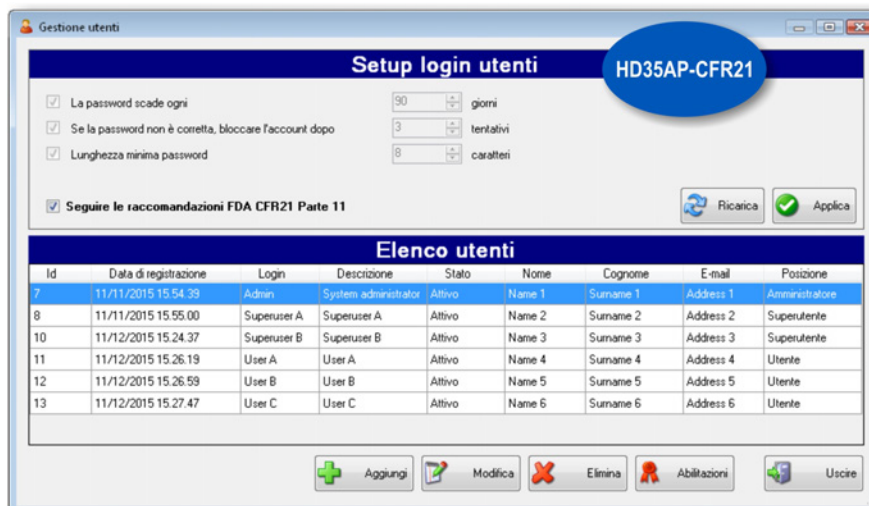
Gestione utenti

Setup login utenti

HD35AP-CFR21

La password scade ogni 90 giorni

Se la password non è corretta, bloccare l'account dopo 3 tentativi

Lunghezza minima password 8 caratteri

Seguire le raccomandazioni FDA CFR21 Parte 11

Ricarica

Applica

Elenco utenti

| Id | Data di registrazione | Login | Descrizione | Stato | Nome | Cognome | E-mail | Posizione |
|---|---|---|---|---|---|---|---|---|
| 7 | 11/11/2015 15.54.39 | Admin | System administrator | Attivo | Name 1 | Surname 1 | Address 1 | Amministratore |
| 8 | 11/11/2015 15.55.00 | Superuser A | Superuser A | Attivo | Name 2 | Surname 2 | Address 2 | Superutente |
| 10 | 11/12/2015 15.24.37 | Superuser B | Superuser B | Attivo | Name 3 | Surname 3 | Address 3 | Superutente |
| 11 | 11/12/2015 15.26.19 | User A | User A | Attivo | Name 4 | Surname 4 | Address 4 | Utente |
| 12 | 11/12/2015 15.26.59 | User B | User B | Attivo | Name 5 | Surname 5 | Address 5 | Utente |
| 13 | 11/12/2015 15.27.47 | User C | User C | Attivo | Name 6 | Surname 6 | Address 6 | Utente |

Aggiungi

Modifica

Elimina

Abilitazioni

Uscire